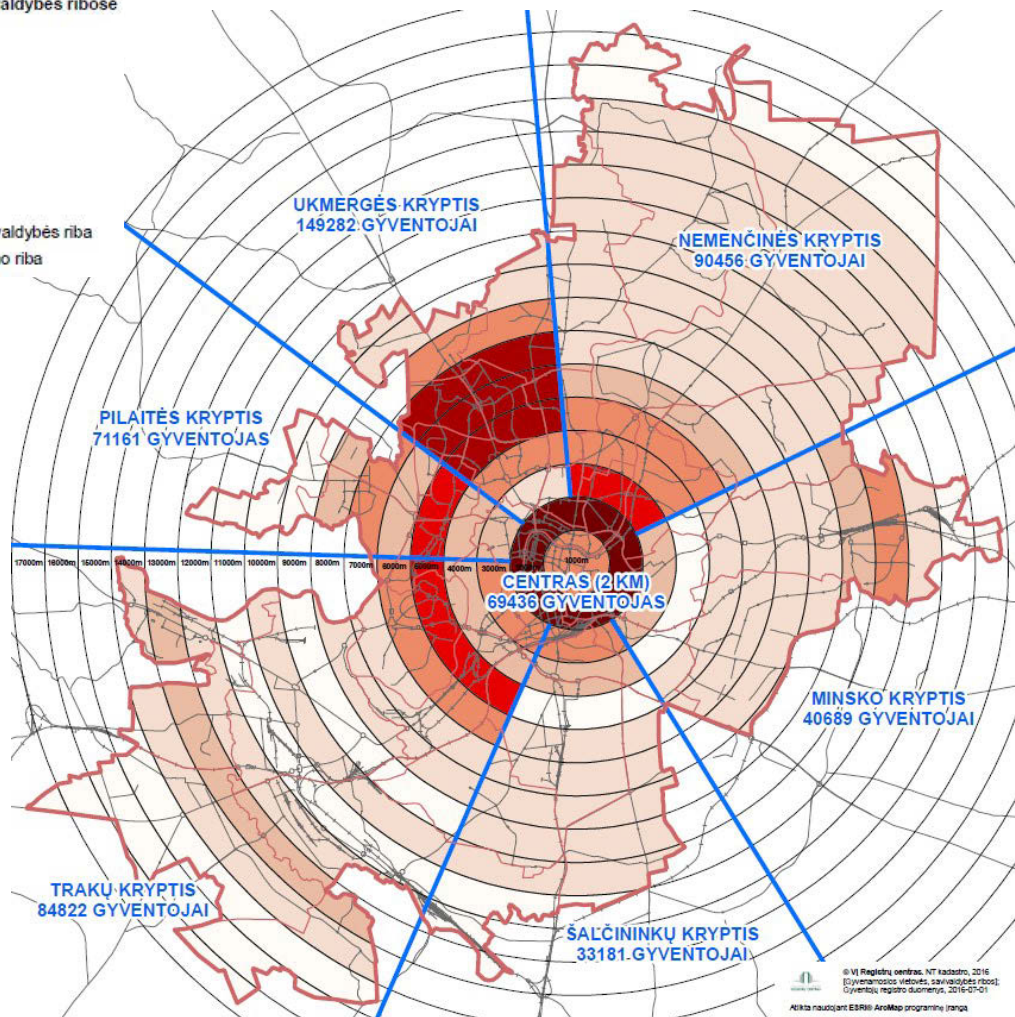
aldybės ribose

aldybės riba
o riba

UKMERGĖS KRYPTIS
149282 GYVENTOJAI

NEMENČINĖS KRYPTIS
90456 GYVENTOJAI

PILAITĖS KRYPTIS
71161 GYVENTOJAS

17000m 16000m 15000m 14000m 13000m 12000m 11000m 10000m 9000m 8000m 7000m 6000m 5000m 4000m 3000m 2000m 1000m

CENTRAS (2 KM)
69436 GYVENTOJAS

MINSKO KRYPTIS
40689 GYVENTOJAI

TRAKŲ KRYPTIS
84822 GYVENTOJAI

ŠALČININKŲ KRYPTIS
33181 GYVENTOJAI

© VĮ Registrų centras. NT kadastro, 2016 [Gyvenamosios vietovės, savivaldybės ribos]; Gyventojų registro duomenys, 2016-07-01

Atlikta naudojant ESRI® ArcMap programinę įrangą